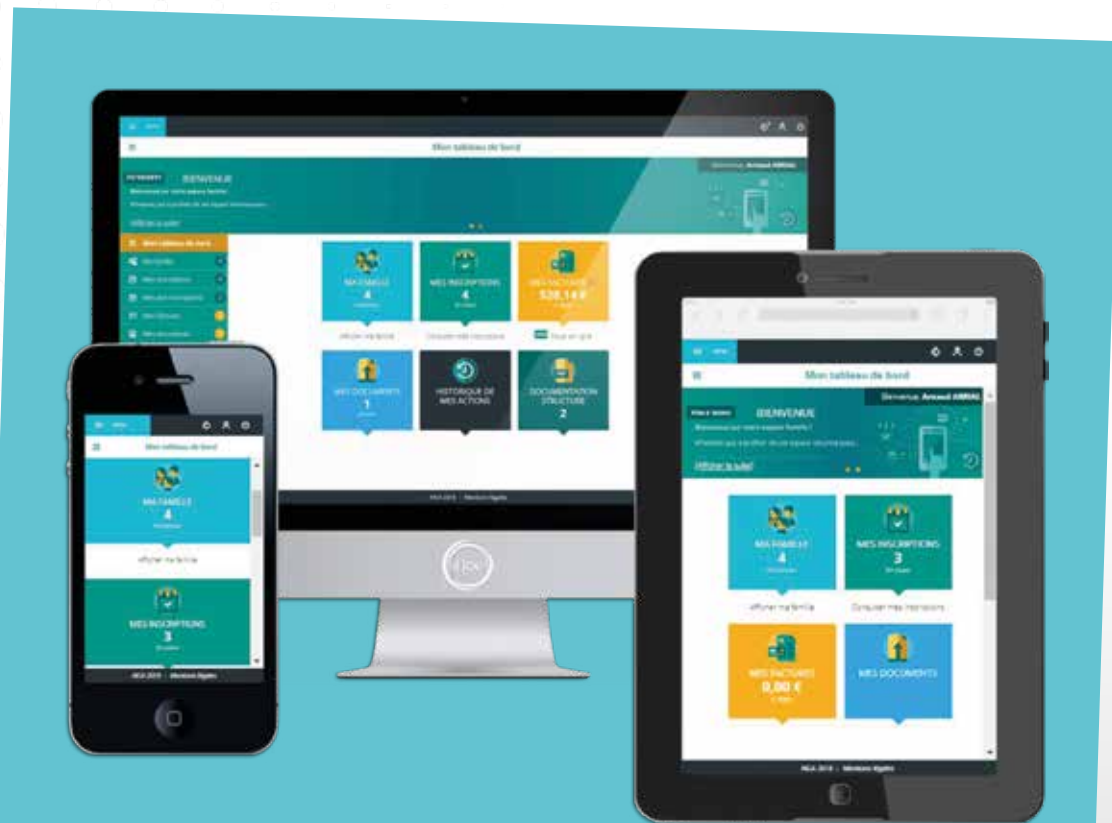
Mon tableau de bord

BIENVENUE

Bienvenue, Arnaud ARRIAL

Mon tableau de bord

MA FAMILLE
4

MES INSCRIPTIONS
4

MES FACTURES
528,14 €

Afficher ma famille

Consulter mes inscriptions

Payer en ligne

MES DOCUMENTS
1

HISTORIQUE DE MES ACTIONS

DOCUMENTATION STRUCTURE
2

Mon tableau de bord

BIENVENUE

Bienvenue, Arnaud ARRIAL

Afficher le sujet

MA FAMILLE
4

MES INSCRIPTIONS
3

Afficher ma famille

Consulter mes inscriptions

MES FACTURES
0,00 €

MES DOCUMENTS

Mon tableau de bord

MA FAMILLE
4

Afficher ma famille

MES INSCRIPTIONS
3

Mentions légales